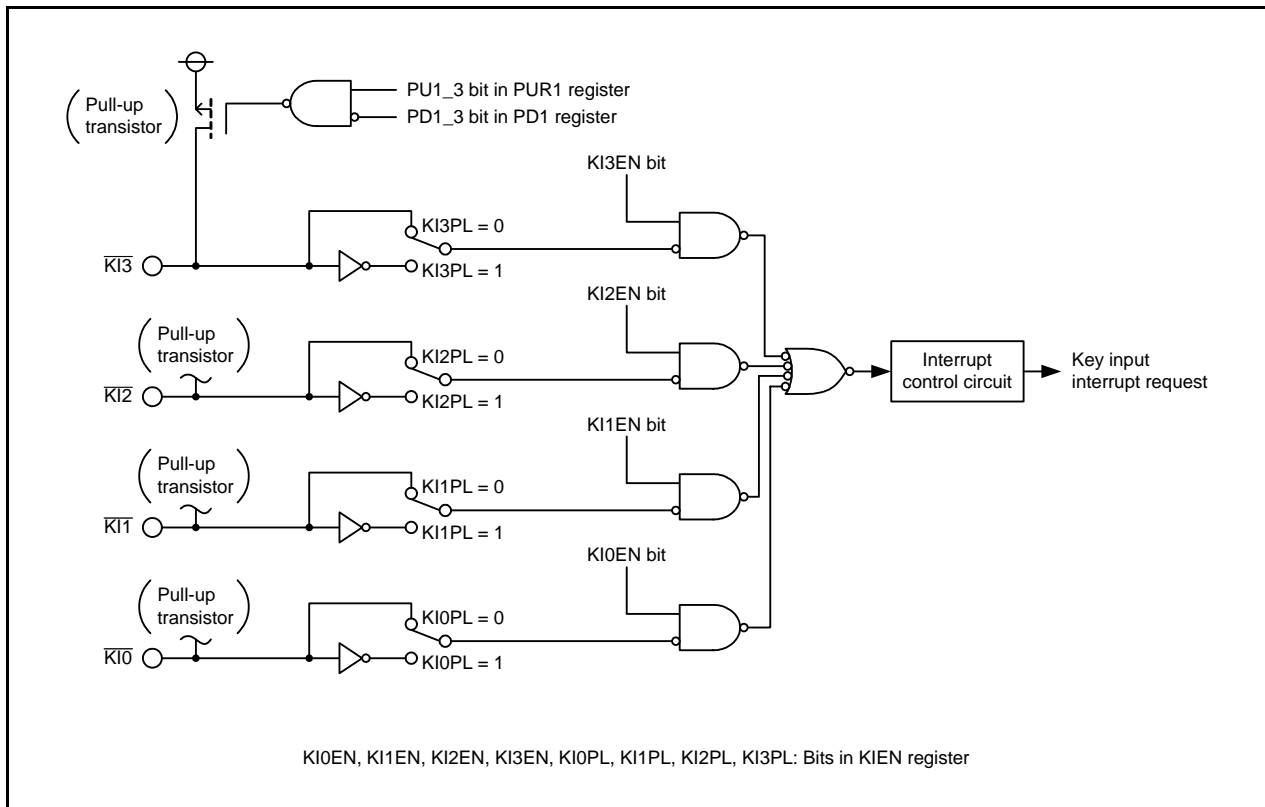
Pull-up transistor

PU1_3 bit in PUR1 register

PD1_3 bit in PD1 register

KI3EN bit

KI3PL = 0

$\overline{KI3}$

KI3PL = 1

Pull-up transistor

KI2EN bit

KI2PL = 0

$\overline{KI2}$

KI2PL = 1

Interrupt control circuit

Key input interrupt request

Pull-up transistor

KI1EN bit

KI1PL = 0

$\overline{KI1}$

KI1PL = 1

Pull-up transistor

KI0EN bit

KI0PL = 0

$\overline{KI0}$

KI0PL = 1

KI0EN, KI1EN, KI2EN, KI3EN, KI0PL, KI1PL, KI2PL, KI3PL: Bits in KIEN register